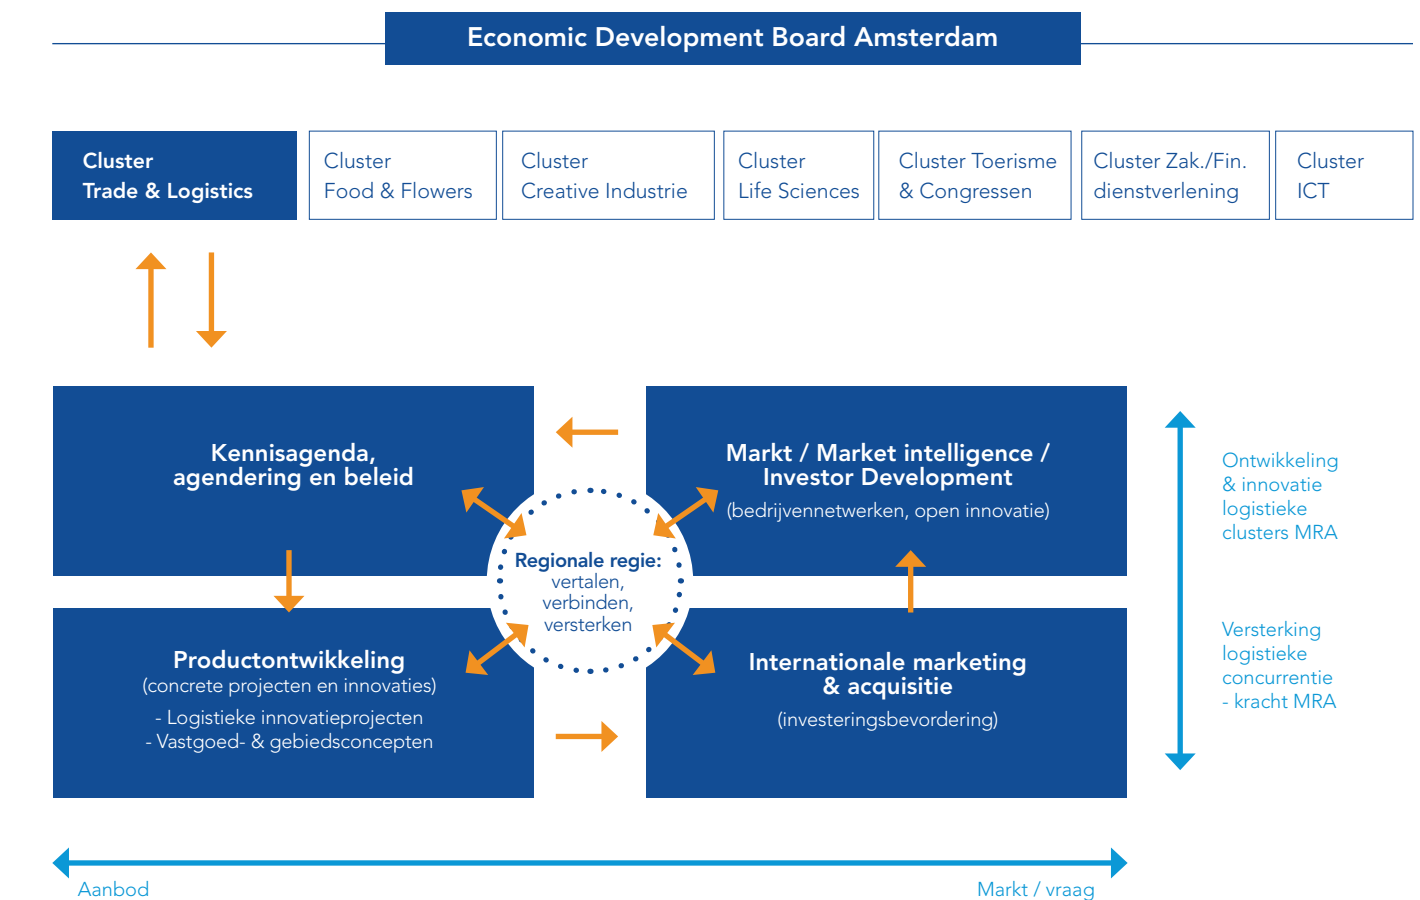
Economic Development Board Amsterdam

Cluster Trade & Logistics

Cluster Food & Flowers

Cluster Creative Industrie

Cluster Life Sciences

Cluster Toerisme & Congressen

Cluster Zak./Fin. dienstverlening

Cluster ICT

Kennisagenda, agendering en beleid

Markt / Market intelligence / Investor Development
(bedrijvennetwerken, open innovatie)

Regionale regie: vertalen, verbinden, versterken

Productontwikkeling
(concrete projecten en innovaties)
- Logistieke innovatieprojecten
- Vastgoed- & gebiedsconcepten

Internationale marketing & acquisitie
(investeringsbevordering)

Ontwikkeling & innovatie logistieke clusters MRA

Versterking logistieke concurrentie - kracht MRA

Aanbod

Markt / vraag